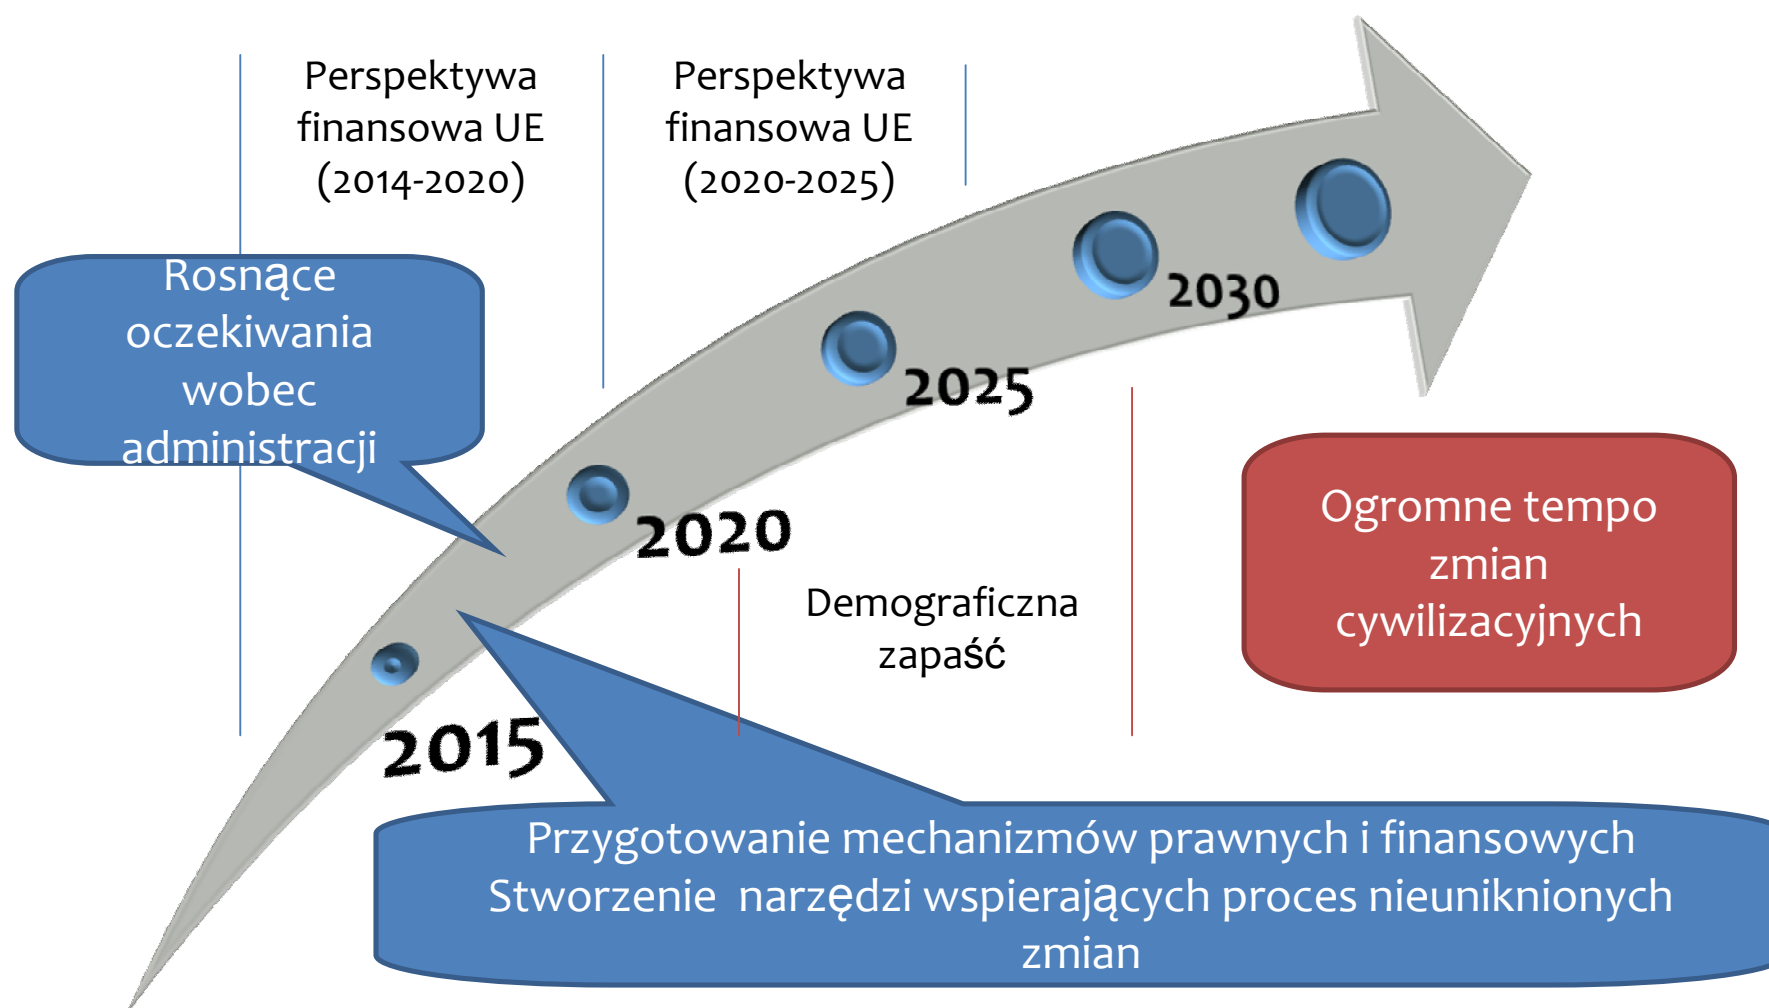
Perspektywa finansowa UE (2014-2020)

Perspektywa finansowa UE (2020-2025)

Rosnące oczekiwania wobec administracji

2015

2020

2025

2030

Demograficzna zapaść

Ogromne tempo zmian cywilizacyjnych

Przygotowanie mechanizmów prawnych i finansowych
Stworzenie narzędzi wspierających proces nieuniknionych zmian